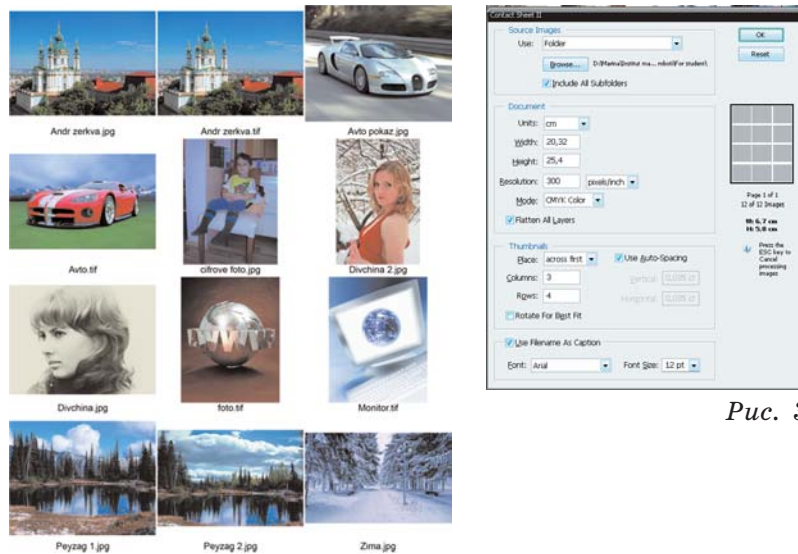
Andr zerkva.jpg

Andr zerkva.tif

Avto pokaz.jpg

Avto.tif

cifrove foto.jpg

Divchina 2.jpg

Divchina.jpg

foto.tif

Monitor.tif

Peyzag 1.jpg

Peyzag 2.jpg

Zima.jpg

Contact Sheet II

Source Images

Use: Folder

Browse... D:\Marina\Institut ma... robot\For student\

Include All Subfolders

Document

Units: cm

Width: 20,32

Height: 25,4

Resolution: 300 pixels/inch

Mode: CMYK Color

Flatten All Layers

Thumbnails

Place: across first

Use Auto-Spacing

Columns: 3

Vertical: 0,035 cm

Rows: 4

Horizontal: 0,035 cm

Rotate For Best Fit

Use Filename As Caption

Font: Arial

Font Size: 12 pt

OK

Reset

Page 1 of 1

12 of 12 Images

W: 6.7 cm

H: 5.0 cm

Press the ESC key to Cancel processing images

Рис. 3